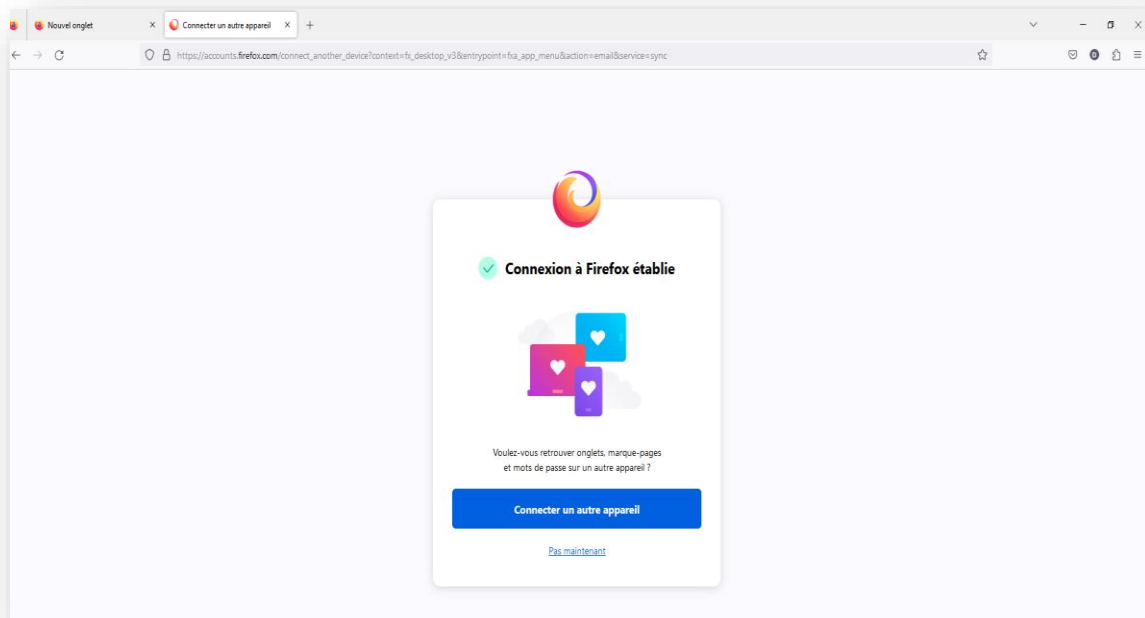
Nouvel onglet
Connecter un autre appareil
https://accounts.firefox.com/connect_another_device?context=fx_desktop_v3&entrypoint=fxa_app_menu&action=email&service=sync

Connexion à Firefox établie

Voulez-vous retrouver onglets, marque-pages et mots de passe sur un autre appareil ?

Connecter un autre appareil

Pas maintenant